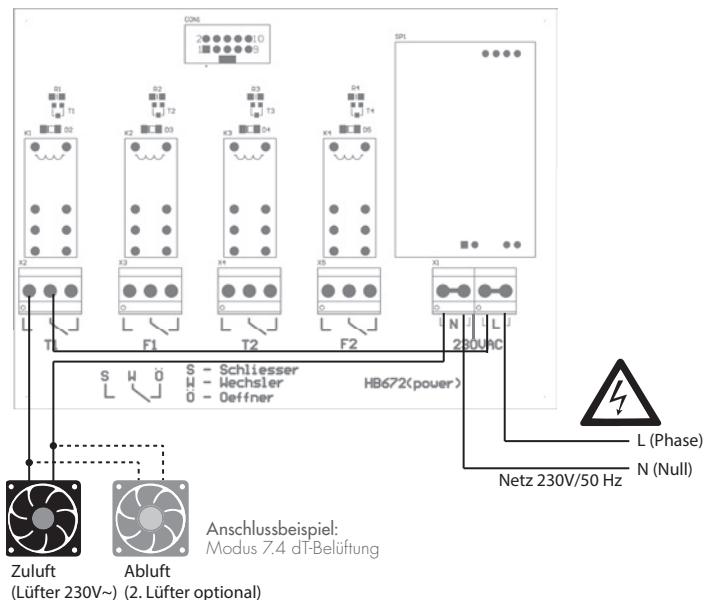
CON1
2 10
1 9
SP1
R1 T1 K1 D2
R2 T2 K2 D3
R3 T3 K3 D4
R4 T4 K4 D5
X2 X3 X4 X5 X1
T1 F1 T2 F2
N L
230VAC
S W Ö
S – Schliesser
W – Wechsler
Ö – Oeffner
HB672(power)
L (Phase)
N (Null)
Netz 230V/50 Hz
Anschlussbeispiel:
Modus 7.4 dT-Belüftung
Zuluft
(Lüfter 230V~)
Abluft
(2. Lüfter optional)